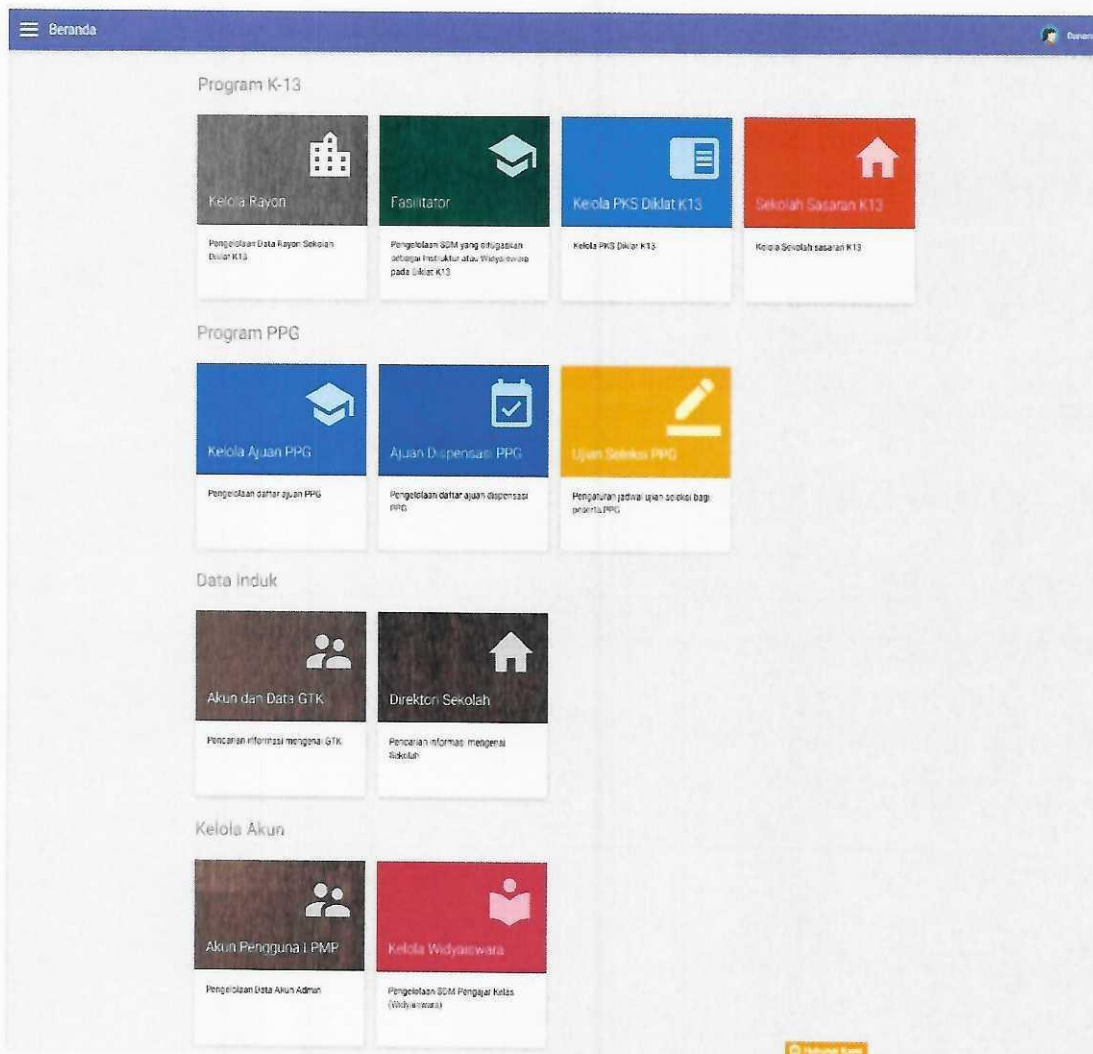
Beranda

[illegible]

Program K-13

Kelola Rayon

Pengelolaan Data Rayon Sekolah Diklat K13

Fasilitator

Pengelolaan SDM yang ditugaskan sebagai Instruktur atau Widyaiswara pada Diklat K13

Kelola PKS Diklat K13

Kelola PKS Diklat K13

Sekolah Sasaran K13

Kelola Sekolah sasaran K13

Program PPG

Kelola Ajuan PPG

Pengelolaan daftar ajuan PPG

Ajuan Dispensasi PPG

Pengelolaan daftar ajuan dispensasi PPG

Ujian Seleksi PPG

Pengaturan jadwal ujian seleksi bagi peserta PPG

Data Induk

Akun dan Data GTK

Pencarian informasi mengenai GTK

Direktori Sekolah

Pencarian informasi mengenai Sekolah

Kelola Akun

Akun Pengguna LPMP

Pengelolaan Data Akun Admin

Kelola Widyaiswara

Pengelolaan SDM Pengajar Kelas (Widyaiswara)

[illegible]